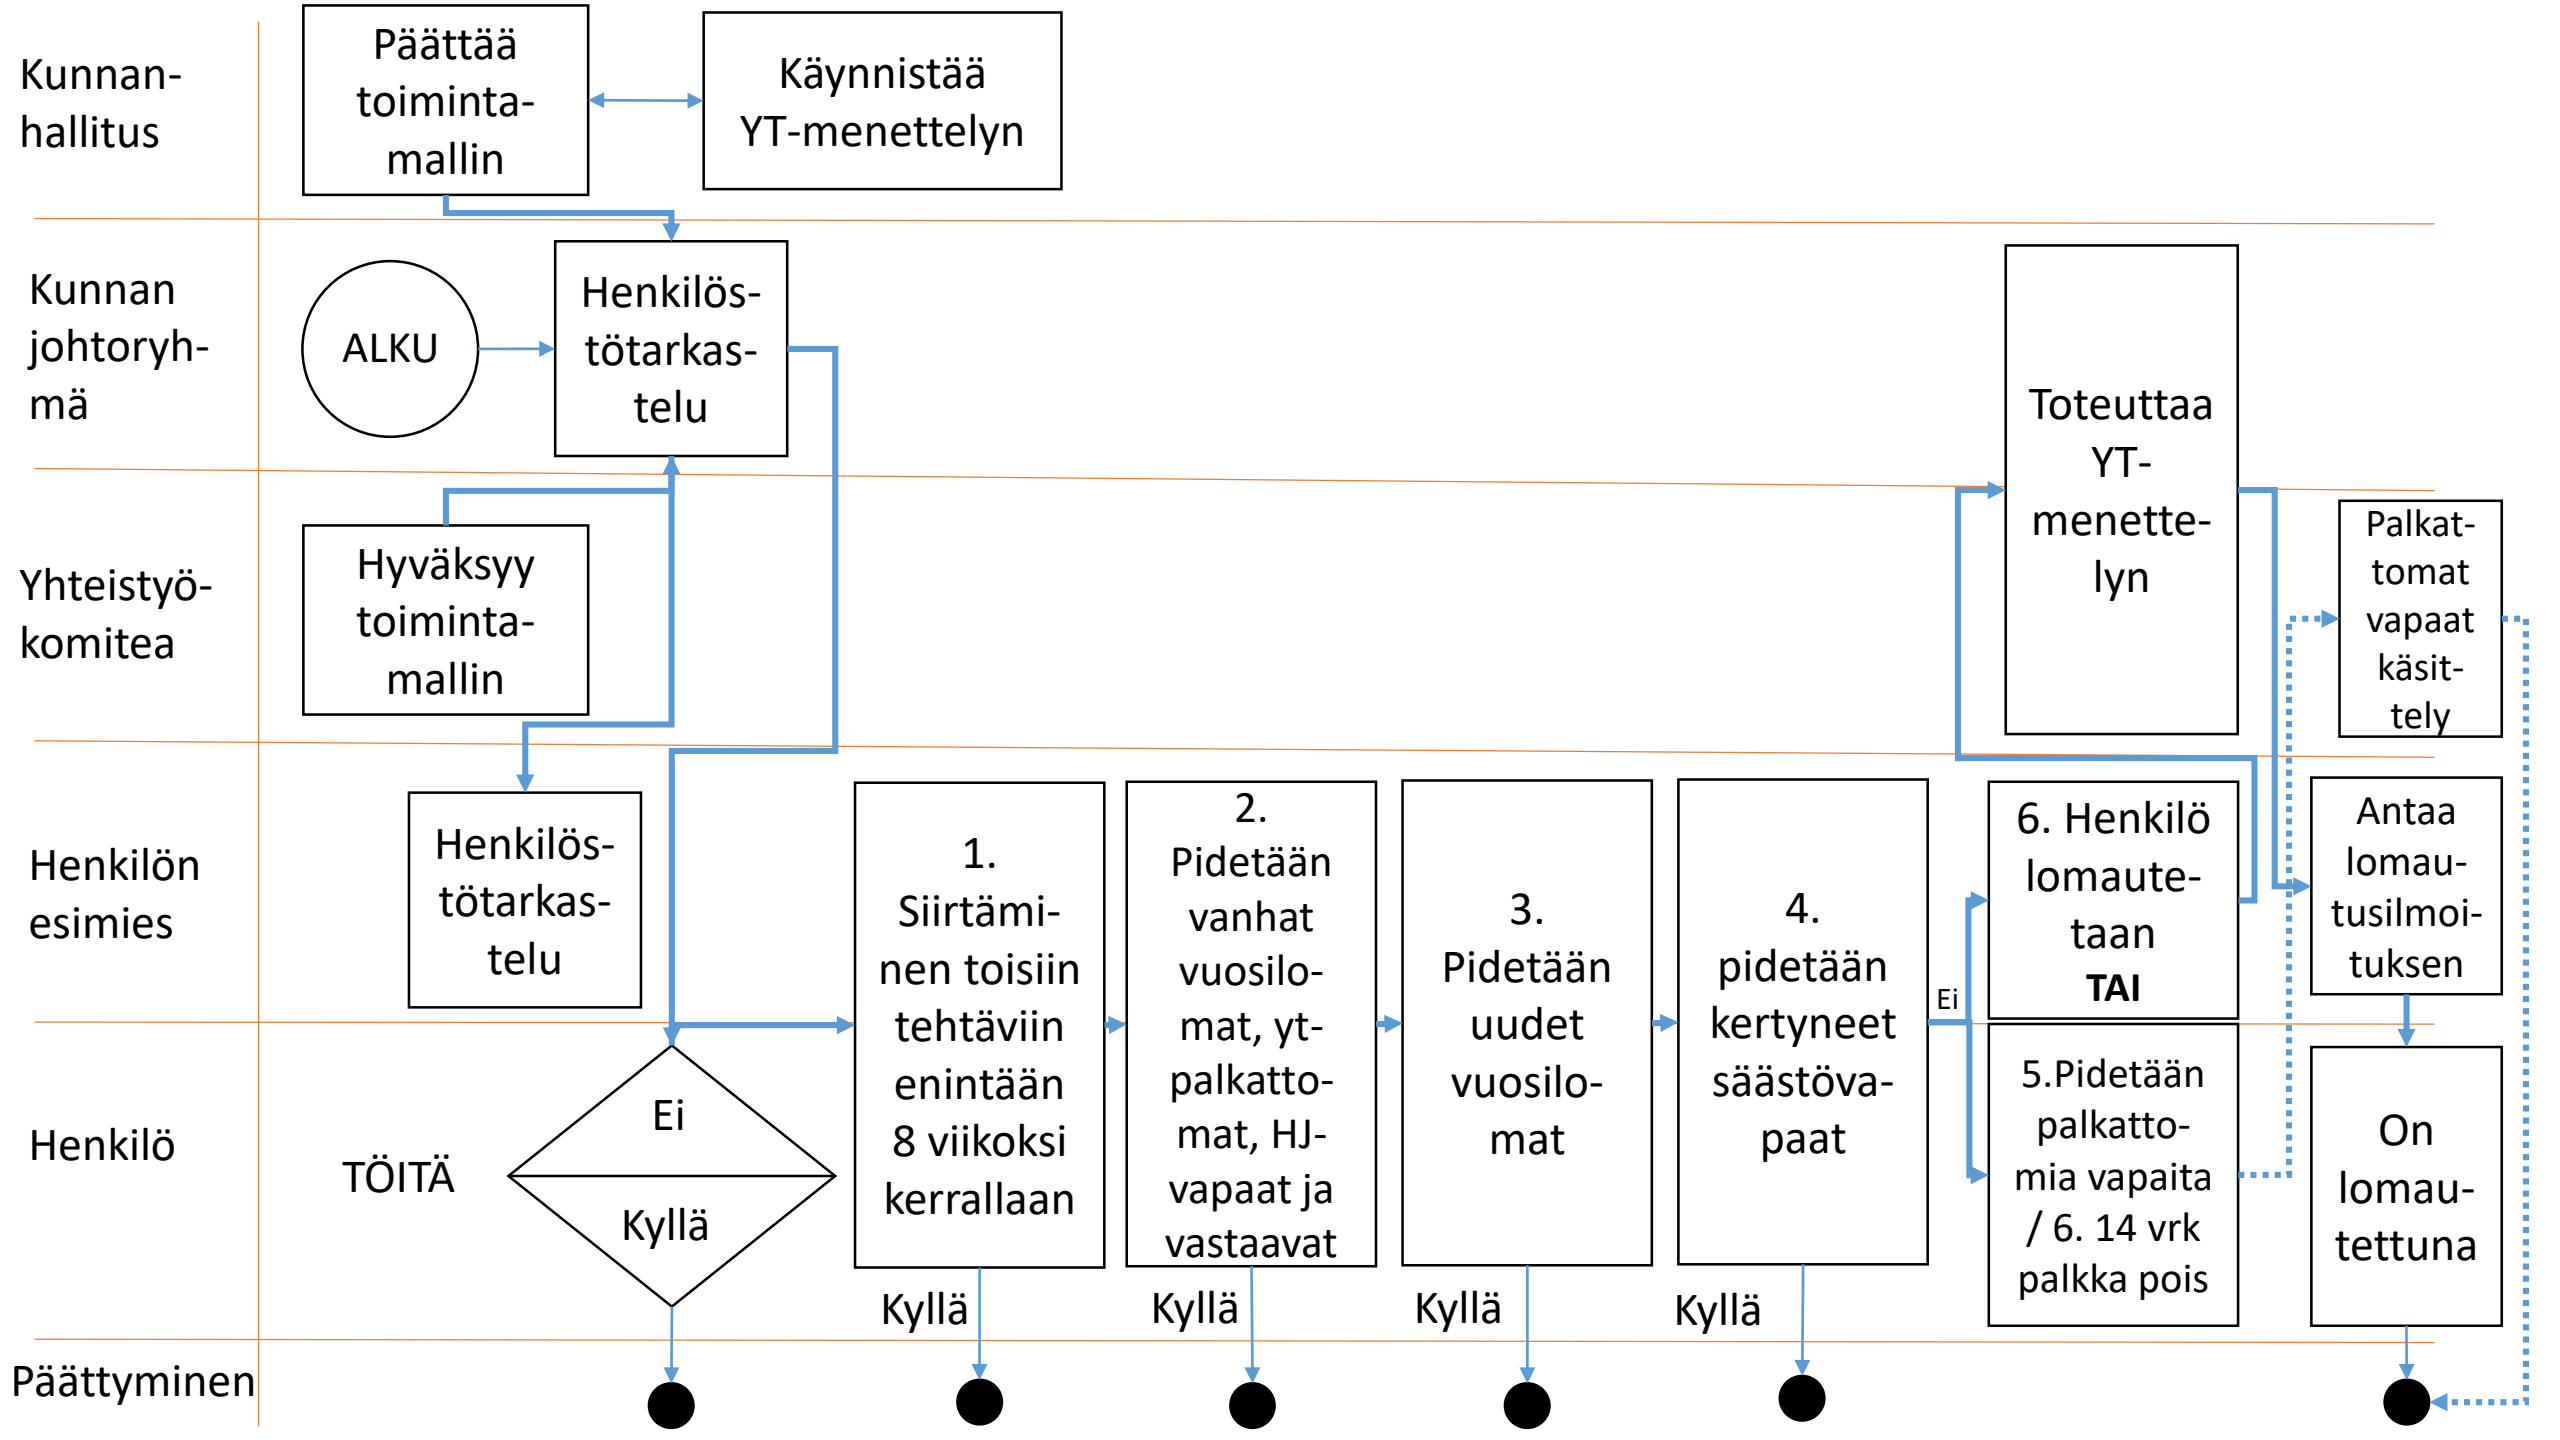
Kunnanhallitus

Päättää toimintamallin

Käynnistää YT-menettelyn

Kunnan johtoryhmä

ALKU

Henkilöstötarkastelu

Toteuttaa YT-menettelyn

Yhteistyökomitea

Hyväksyy toimintamallin

Palkattomat vapaat käsittely

Henkilön esimies

Henkilöstötarkastelu

1. Siirtäminen toisiin tehtäviin enintään 8 viikoksi kerrallaan

2. Pidetään vanhat vuosilomat, ytpalkattomat, HJvapaat ja vastaavat

3. Pidetään uudet vuosilomat

4. pidetään kertyneet säästövapaat

Ei

6. Henkilö lomautetaan **TAI**

Antaa lomautusilmoituksen

Henkilö

TÖITÄ

Ei

Kyllä

5.Pidetään palkattomia vapaita / 6. 14 vrk palkka pois

On lomautettuna

Kyllä

Kyllä

Kyllä

Kyllä

Päättyminen